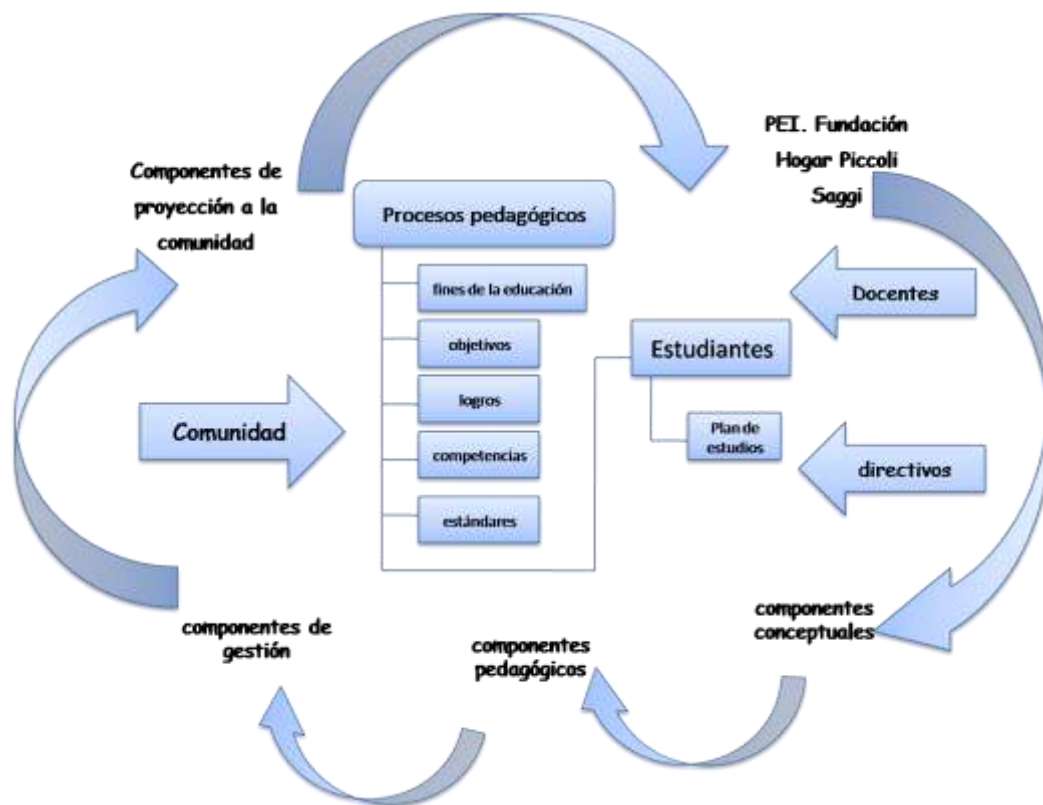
PEI. Fundación Hogar Piccoli Saggi

Componentes de proyección a la comunidad

Procesos pedagógicos

fines de la educación

objetivos

logros

competencias

estándares

Docentes

Estudiantes

Plan de estudios

Comunidad

directivos

componentes conceptuales

componentes de gestión

componentes pedagógicos